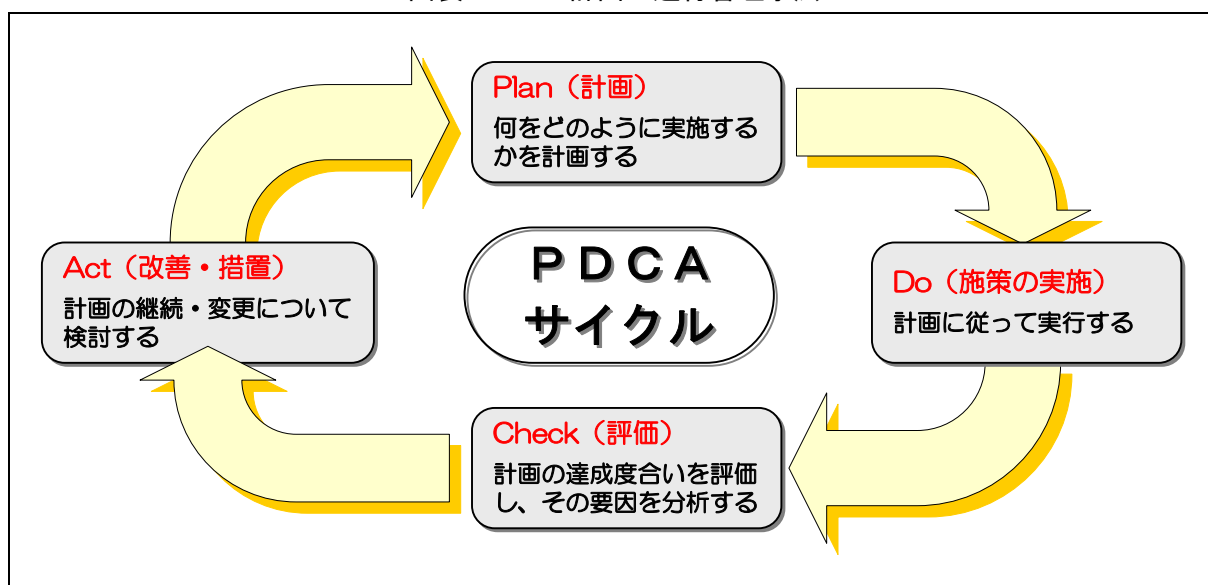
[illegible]

Plan（計画）
何をどのように実施するかを計画する

Act（改善・措置）
計画の継続・変更について検討する

ＰＤＣＡ
サイクル

Do（施策の実施）
計画に従って実行する

Check（評価）
計画の達成度合いを評価し、その要因を分析する